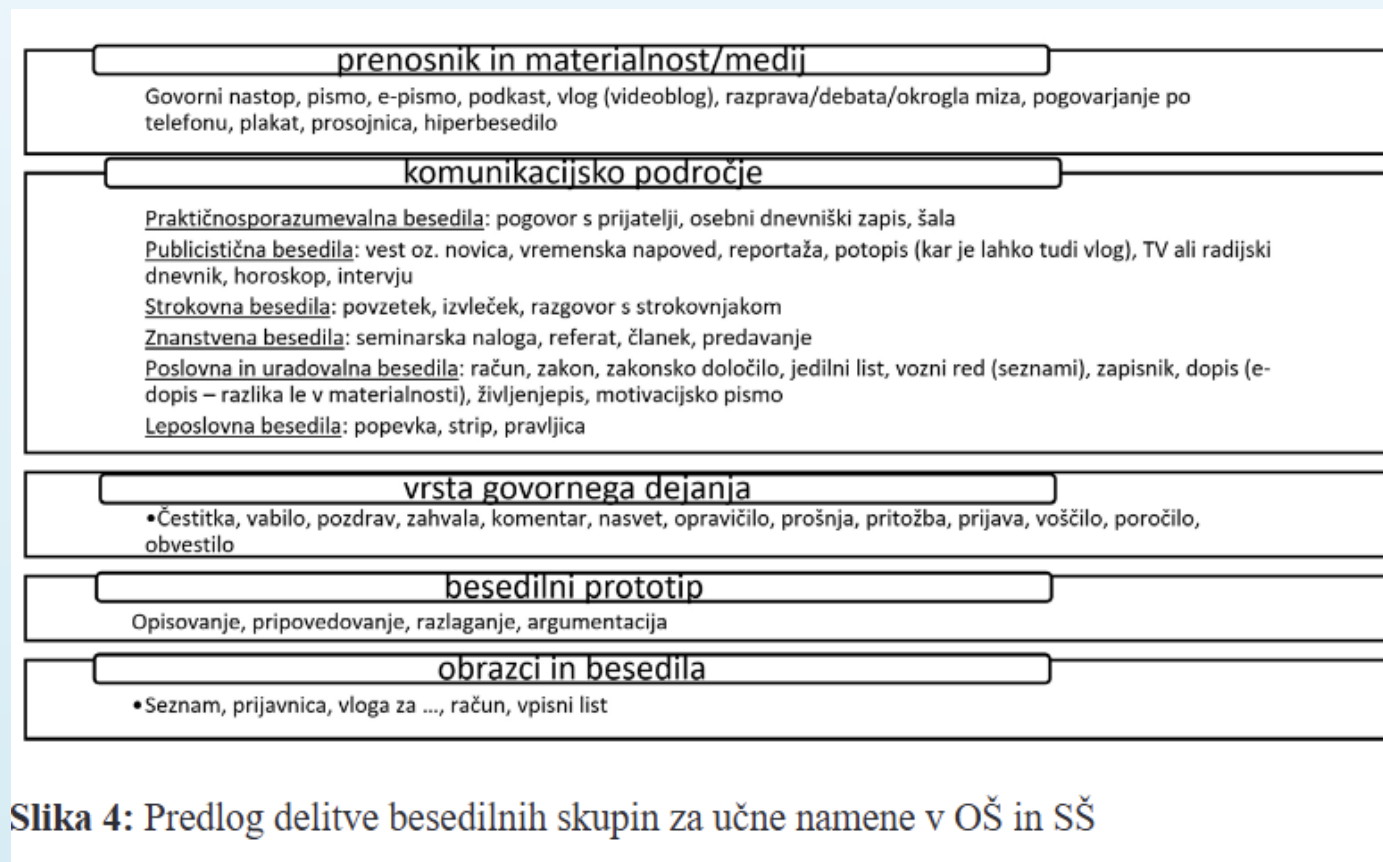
prenosnik in materialnost/medij

Govorni nastop, pismo, e-pismo, podkast, vlog (videoblog), razprava/debata/okrogla miza, pogovarjanje po telefonu, plakat, prosojnica, hiperbesedilo

komunikacijsko področje

Praktičnosporazumevalna besedila: pogovor s prijatelji, osebni dnevniški zapis, šala

Publicistična besedila: vest oz. novica, vremenska napoved, reportaža, potopis (kar je lahko tudi vlog), TV ali radijski dnevnik, horoskop, intervju

Strokovna besedila: povzetek, izvleček, razgovor s strokovnjakom

Znanstvena besedila: seminarska naloga, referat, članek, predavanje

Poslovna in uradovalna besedila: račun, zakon, zakonsko določilo, jedilni list, vozni red (seznami), zapisnik, dopis (e-dopis – razlika le v materialnosti), življenjepis, motivacijsko pismo

Leposlovna besedila: popevka, strip, pravljica

vrsta govornega dejanja

•Čestitka, vabilo, pozdrav, zahvala, komentar, nasvet, opravičilo, prošnja, pritožba, prijava, voščilo, poročilo, obvestilo

besedilni prototip

Opisovanje, pripovedovanje, razlaganje, argumentacija

obrazci in besedila

•Seznam, prijavnica, vloga za ..., račun, vpisni list

Slika 4: Predlog delitve besedilnih skupin za učne namene v OŠ in SŠ